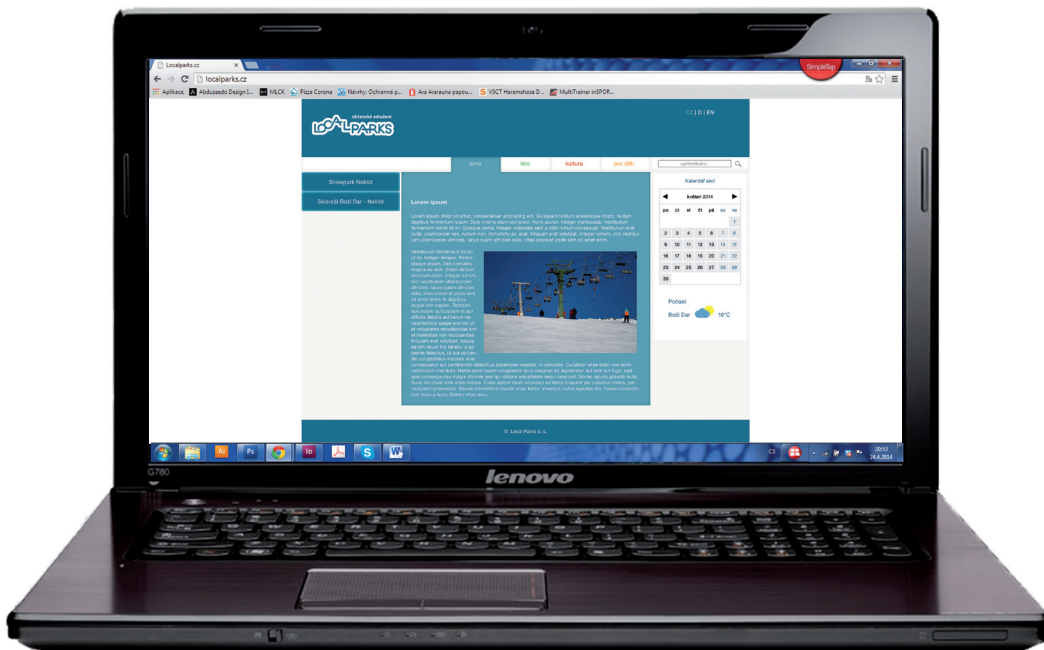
Localparks.cz
SimpleTap
localparks.cz
Aplikace Abduzeedo Design I... MLCK Pizza Corona Návrhy: Ochranná p... Ara Ararauna papou... VSCT Harlemshose D... MultiTrainer inSPOR...

aktivně odsud
LOCALPARKS

CZ | D | EN

zima léto kultura pro děti vyhledávání...

Snowpark Neklid
Skiareál Boží Dar - Neklid

Lorem ipsum

Lorem ipsum dolor sit amet, consectetuer adipiscing elit. Quisque tincidunt scelerisque libero. Nullam dapibus fermentum ipsum. Duis viverra diam non justo. Nunc auctor. Integer malesuada. Vestibulum fermentum tortor id mi. Quisque porta. Integer vulputate sem a nibh rutrum consequat. Vestibulum erat nulla, ullamcorper nec, rutrum non, nonummy ac, erat. Aliquam erat volutpat. Integer rutrum, orci vestibulum ullamcorper ultricies, lacus quam ultricies odio, vitae placerat pede sem sit amet enim.

Vestibulum fermentum tortor id mi. Integer tempor. Pellentesque ipsum. Sed convallis magna eu sem. Etiam dictum tincidunt diam. Integer rutrum, orci vestibulum ullamcorper ultricies, lacus quam ultricies odio, vitae placerat pede sem sit amet enim. In dapibus augue non sapien. Temporibus autem quibusdam et aut officiis debitis aut rerum necessitatibus saepe eveniet ut et voluptates repudiandae sint et molestiae non recusandae. Aliquam erat volutpat. Nullam rerum rerum hic tenetur a sapiente delectus, ut aut reiciendis voluptatibus maiores alias consequatur aut perferendis doloribus asperiores repellat. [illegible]

Kalendář akcí
květen 2014
po út st čt pá so ne
1
2 3 4 5 6 7 8
9 10 11 12 13 14 15
16 17 18 19 20 21 22
23 24 25 26 27 28 29
30

Počasí
Boží Dar 16°C

© Local Parks s.r.o.

CS 20:53 24.4.2014

G780
lenovo